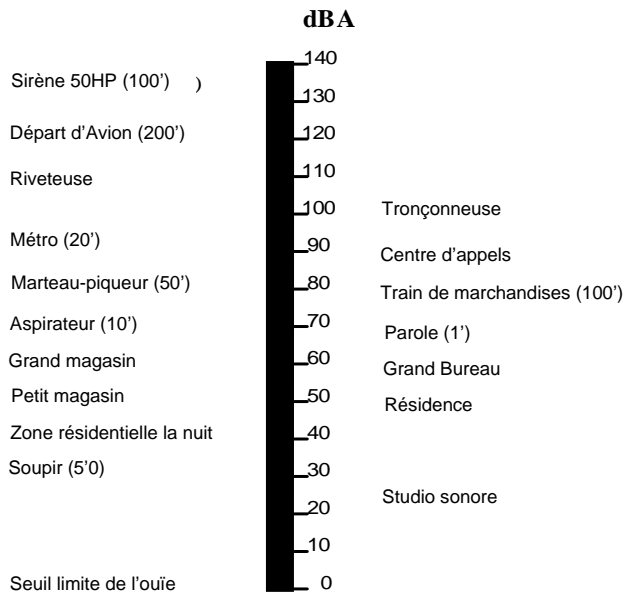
dBA

140
130
120
110
100
90
80
70
60
50
40
30
20
10
0

Sirène 50HP (100') )
Départ d'Avion (200')
Riveteuse
Métro (20')
Marteau-piqueur (50')
Aspirateur (10')
Grand magasin
Petit magasin
Zone résidentielle la nuit
Soupir (5'0)
Seuil limite de l'ouïe

Tronçonneuse
Centre d'appels
Train de marchandises (100')
Parole (1')
Grand Bureau
Résidence
Studio sonore